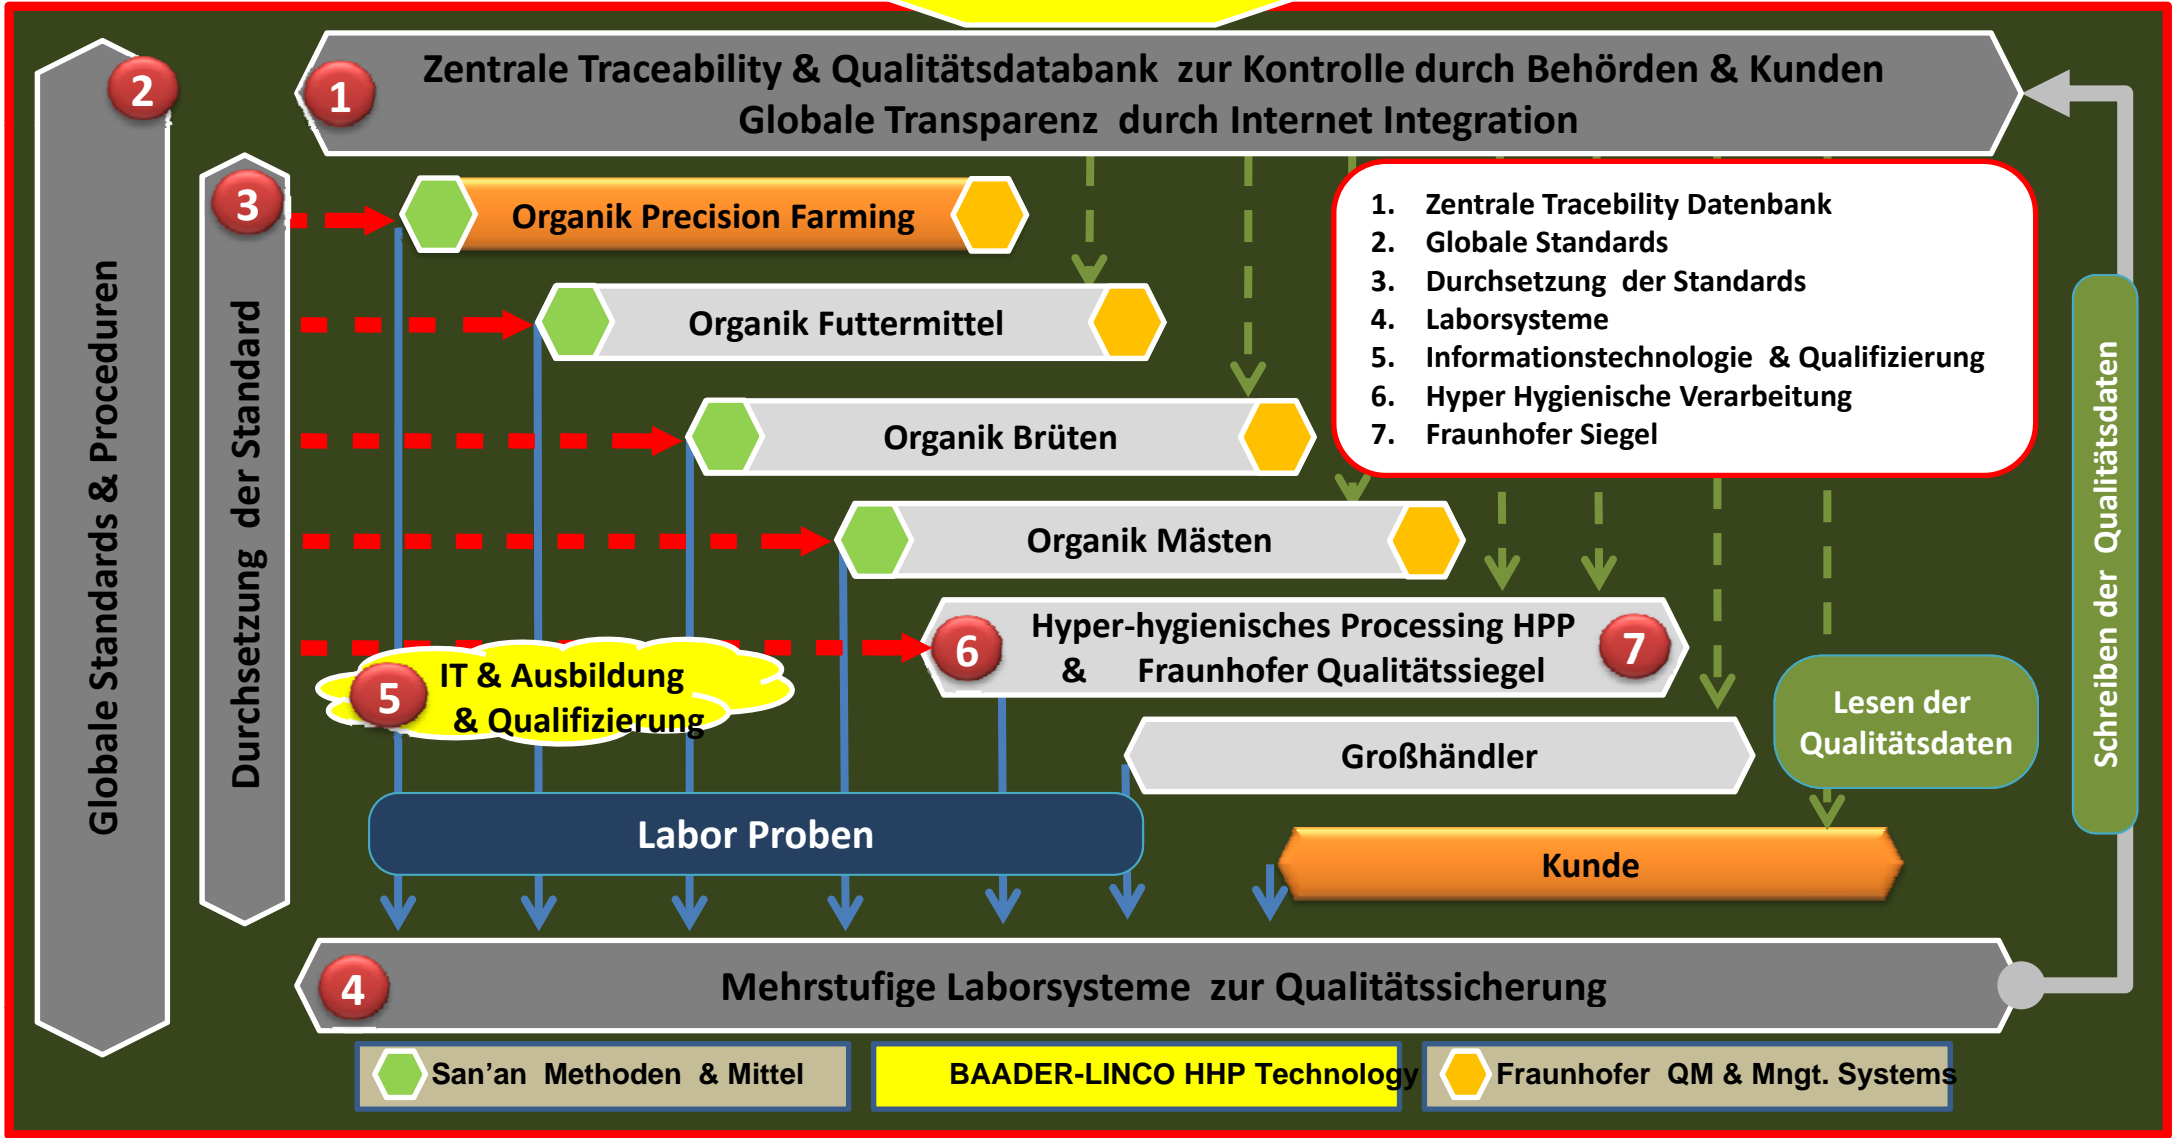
1 Zentrale Traceability & Qualitätsdatabank zur Kontrolle durch Behörden & Kunden
Globale Transparenz durch Internet Integration

2 Globale Standards & Proceduren

3 Durchsetzung der Standard

Organik Precision Farming

Organik Futtermittel

Organik Brüten

Organik Mästen

1. Zentrale Tracebility Datenbank
2. Globale Standards
3. Durchsetzung der Standards
4. Laborsysteme
5. Informationstechnologie & Qualifizierung
6. Hyper Hygienische Verarbeitung
7. Fraunhofer Siegel

6 Hyper-hygienisches Processing HPP & Fraunhofer Qualitätssiegel 7

5 IT & Ausbildung & Qualifizierung

Großhändler

Lesen der Qualitätsdaten

Schreiben der Qualitätsdaten

Labor Proben

Kunde

4 Mehrstufige Laborsysteme zur Qualitätssicherung

San'an Methoden & Mittel

BAADER-LINCO HHP Technology

Fraunhofer QM & Mngt. Systems